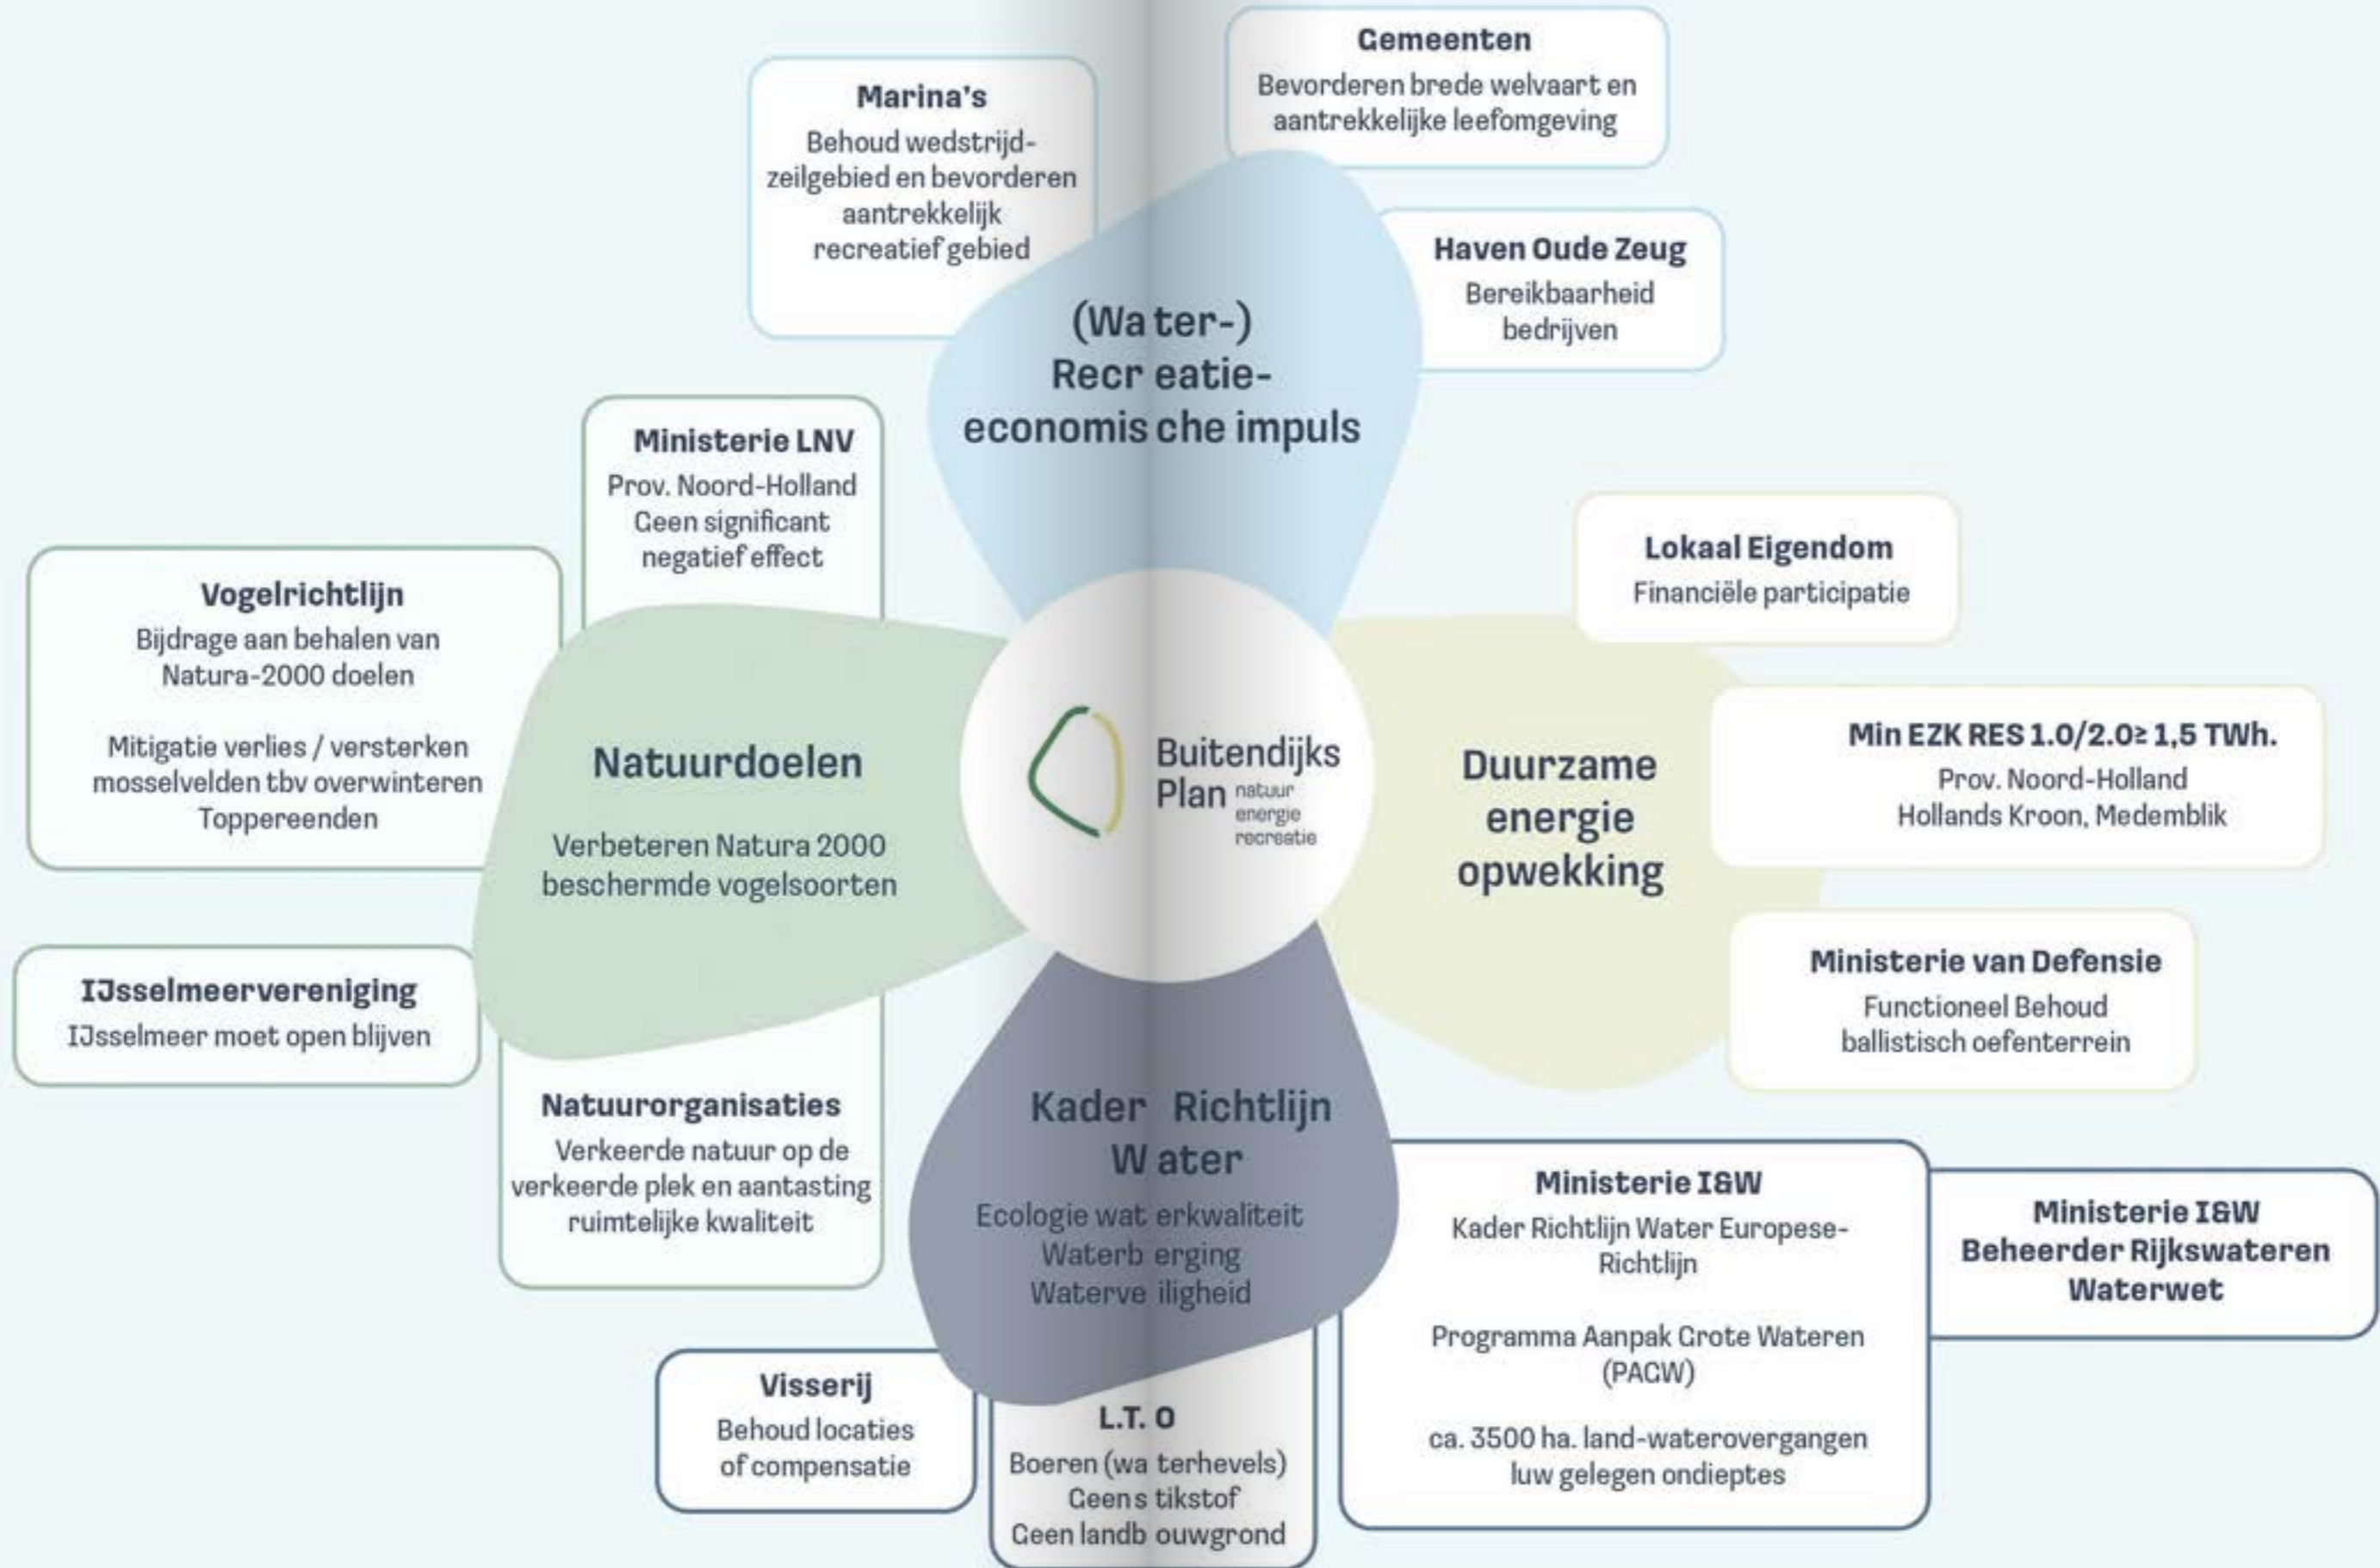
Marina's
Behoud wedstrijdzeilgebied en bevorderen aantrekkelijk recreatief gebied

Gemeenten
Bevorderen brede welvaart en aantrekkelijke leefomgeving

Haven Oude Zeug
Bereikbaarheid bedrijven

(Wa ter-)
Recr eatie-
economis che impuls

Ministerie LNV
Prov. Noord-Holland
Geen significant negatief effect

Lokaal Eigendom
Financiële participatie

Vogelrichtlijn
Bijdrage aan behalen van Natura-2000 doelen

Mitigatie verlies / versterken mosselvelden tbv overwinteren Toppereenden

Natuurdoelen

Verbeteren Natura 2000 beschermde vogelsoorten

Buitendijks Plan natuur energie recreatie

Duurzame energie opwekking

Min EZK RES 1.0/2.0≥ 1,5 TWh.
Prov. Noord-Holland
Hollands Kroon, Medemblik

Ministerie van Defensie
Functioneel Behoud ballistisch oefenterrein

IJsselmeervereniging
IJsselmeer moet open blijven

Natuurorganisaties
Verkeerde natuur op de verkeerde plek en aantasting ruimtelijke kwaliteit

Kader Richtlijn W ater
Ecologie wat erkwaliteit
Waterb erging
Waterve iligheid

Ministerie I&W
Kader Richtlijn Water Europese-Richtlijn

Programma Aanpak Grote Wateren (PAGW)

ca. 3500 ha. land-waterovergangen luw gelegen ondieptes

Ministerie I&W
Beheerder Rijkswateren
Waterwet

Visserij
Behoud locaties of compensatie

L.T. O
Boeren (wa terhevels)
Geen s tikstof
Geen landb ouwgrond